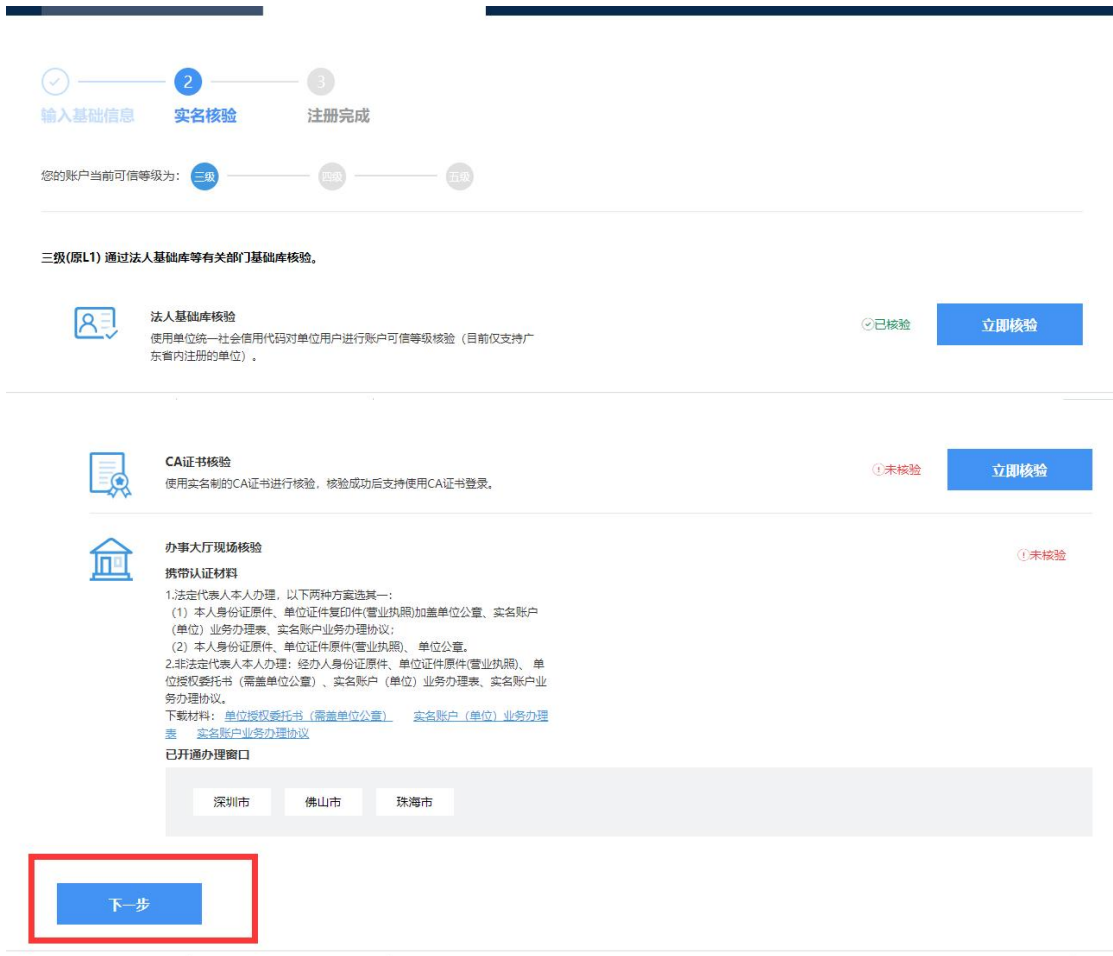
2 3

输入基础信息 实名核验 注册完成

您的账户当前可信等级为: 三级 四级 五级

三级(原L1) 通过法人基础库等有关部门基础库核验。

法人基础库核验

使用单位统一社会信用代码对单位用户进行账户可信等级核验（目前仅支持广东省内注册的单位）。

已核验

立即核验

CA证书核验

使用实名制的CA证书进行核验，核验成功后支持使用CA证书登录。

未核验

立即核验

办事大厅现场核验

未核验

携带认证材料

1.法定代表人本人办理，以下两种方案选其一：
（1）本人身份证原件、单位证件复印件(营业执照)加盖单位公章、实名账户（单位）业务办理表、实名账户业务办理协议；
（2）本人身份证原件、单位证件原件(营业执照)、单位公章。
2.非法定代表人本人办理：经办人身份证原件、单位证件原件(营业执照)、单位授权委托书（需盖单位公章）、实名账户（单位）业务办理表、实名账户业务办理协议。
下载材料: 单位授权委托书（需盖单位公章） 实名账户（单位）业务办理表 实名账户业务办理协议

已开通办理窗口

深圳市 佛山市 珠海市

下一步